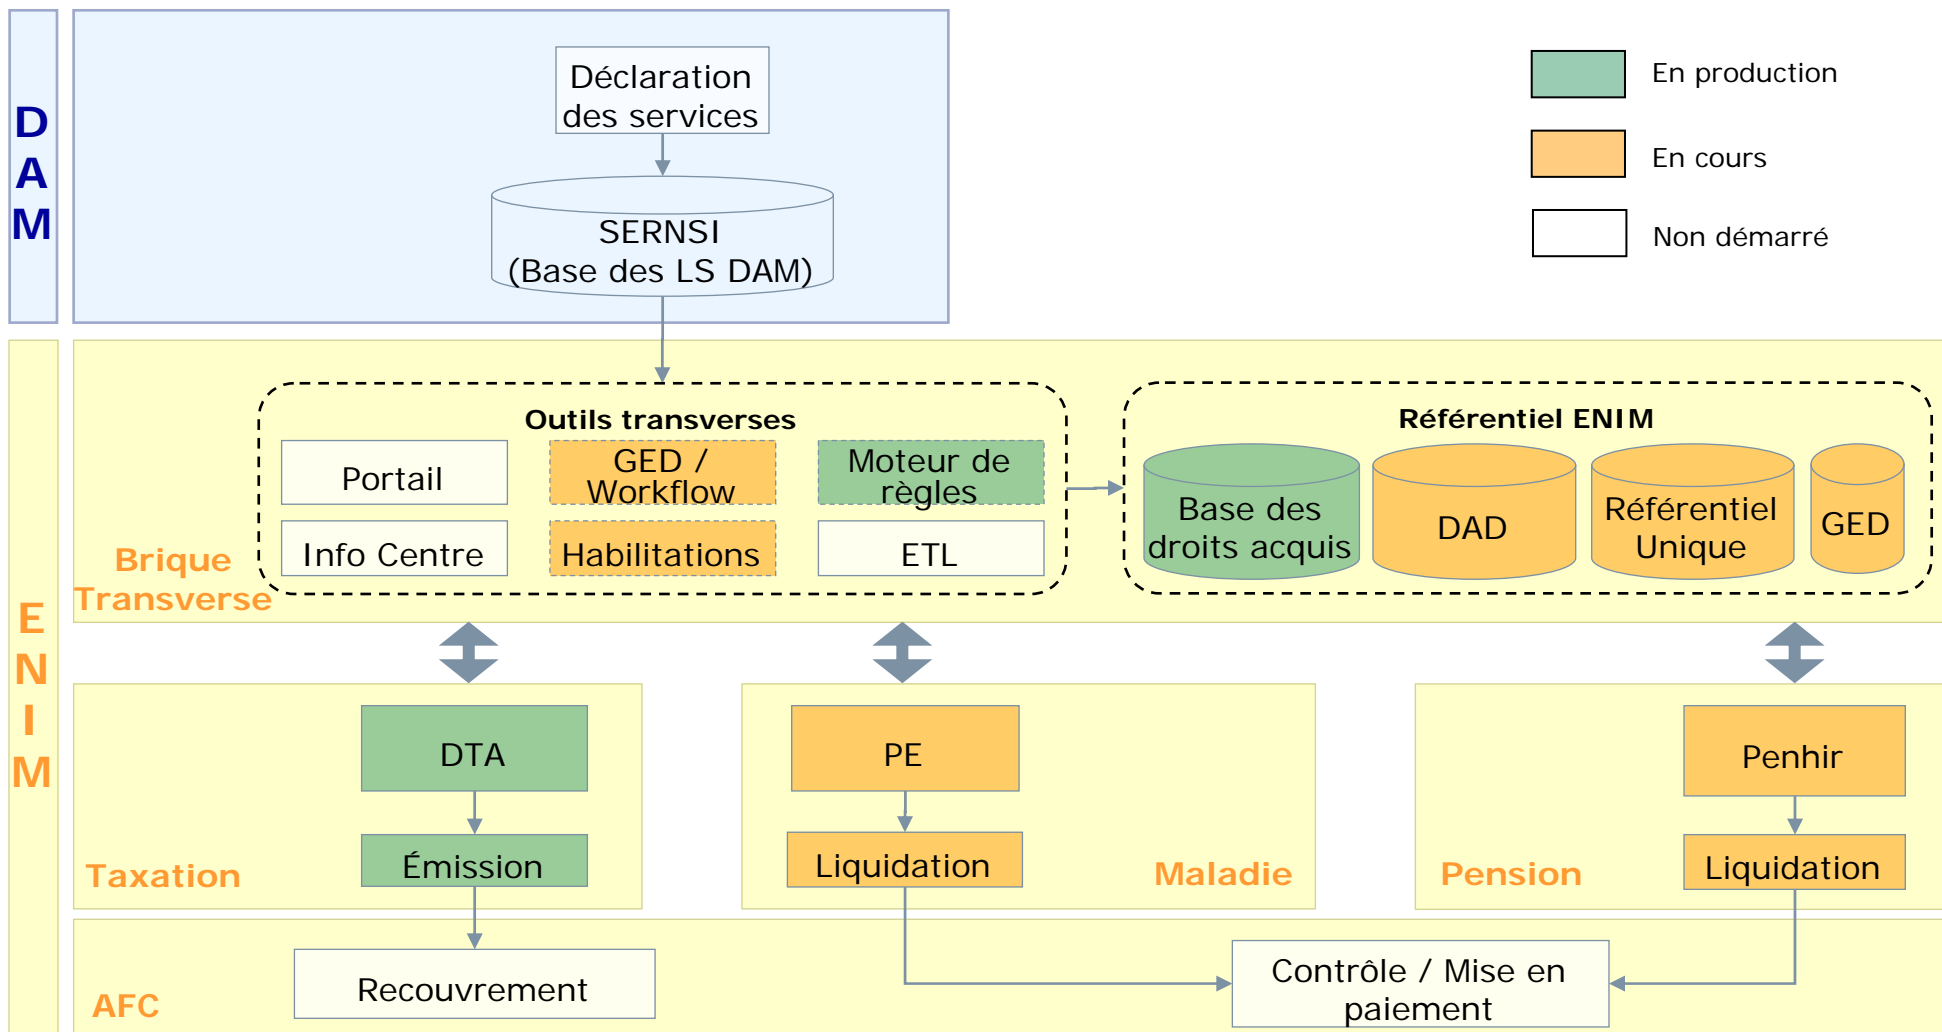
D A M

Déclaration des services

SERNSI (Base des LS DAM)

En production

En cours

Non démarré

E N I M

Outils transverses

Portail

GED / Workflow

Moteur de règles

Info Centre

Habilitations

ETL

Brique Transverse

Référentiel ENIM

Base des droits acquis

DAD

Référentiel Unique

GED

DTA

Émission

Taxation

PE

Liquidation

Maladie

Penhir

Liquidation

Pension

AFC

Recouvrement

Contrôle / Mise en paiement